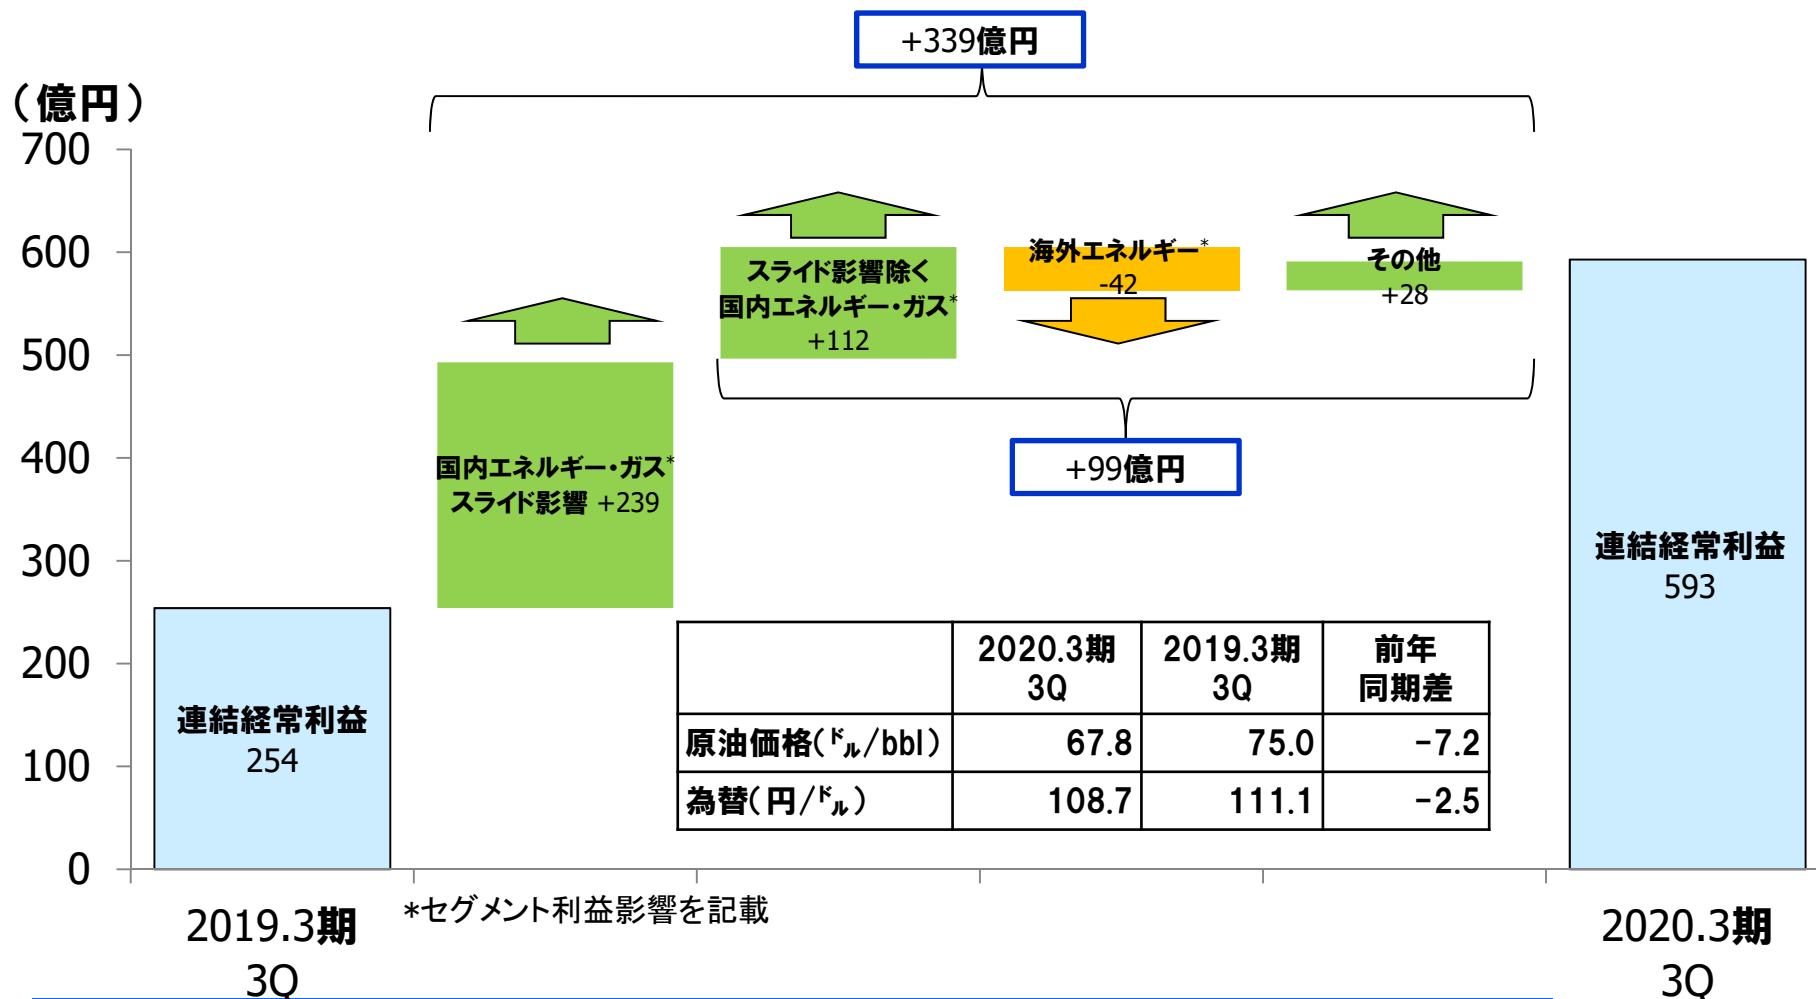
+339億円

（億円）

700
600
500
400
300
200
100
0

国内エネルギー・ガス*
スライド影響 +239

スライド影響除く
国内エネルギー・ガス*
+112

海外エネルギー*
-42

その他
+28

+99億円

連結経常利益
254

連結経常利益
593

| | 2020.3期 3Q | 2019.3期 3Q | 前年同期差 |
|---|---|---|---|
| 原油価格(ﾄﾞﾙ/bbl) | 67.8 | 75.0 | -7.2 |
| 為替(円/ﾄﾞﾙ) | 108.7 | 111.1 | -2.5 |

2019.3期
3Q

*セグメント利益影響を記載

2020.3期
3Q